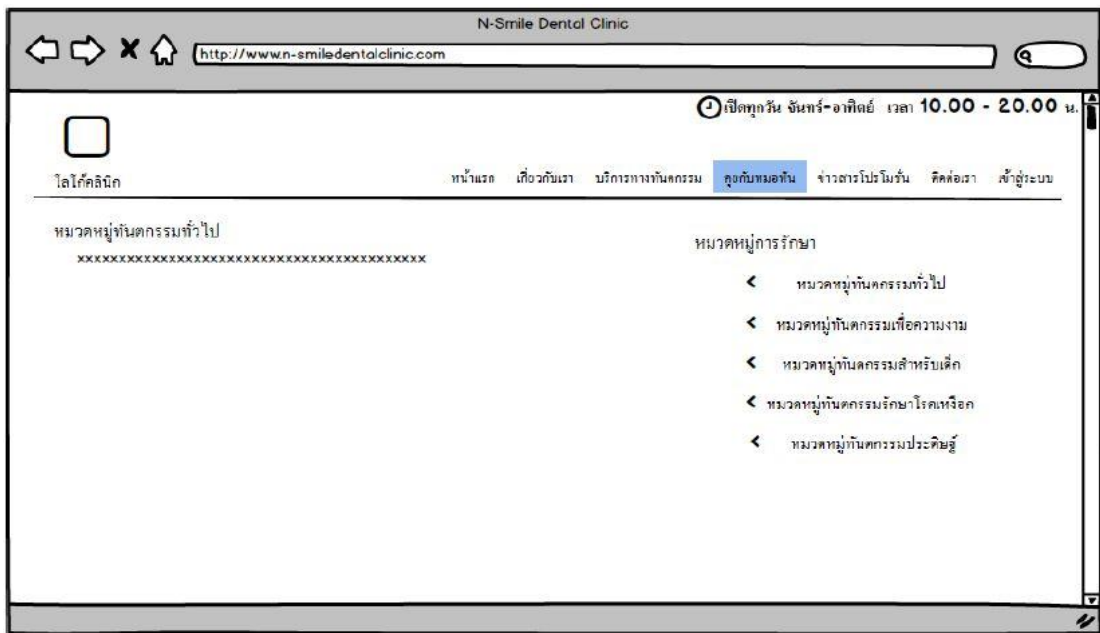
N-Smile Dental Clinic

http://www.n-smiledentalclinic.com

เปิดทุกวัน จันทร์-อาทิตย์ เวลา 10.00 - 20.00 น.

โลโก้คลินิก

หน้าแรก เกี่ยวกับเรา บริการทางทันตกรรม คุยกับหมอฟัน ข่าวสารโปรโมชั่น ติดต่อเรา เข้าสู่ระบบ

หมวดหมู่ทันตกรรมทั่วไป

xxxxxxxxxxxxxxxxxxxxxxxxxxxxxxxxxxxxxxxxx

หมวดหมู่การรักษา

< หมวดหมู่ทันตกรรมทั่วไป

< หมวดหมู่ทันตกรรมเพื่อความงาม

< หมวดหมู่ทันตกรรมสำหรับเด็ก

< หมวดหมู่ทันตกรรมรักษาโรคเหงือก

< หมวดหมู่ทันตกรรมประดิษฐ์